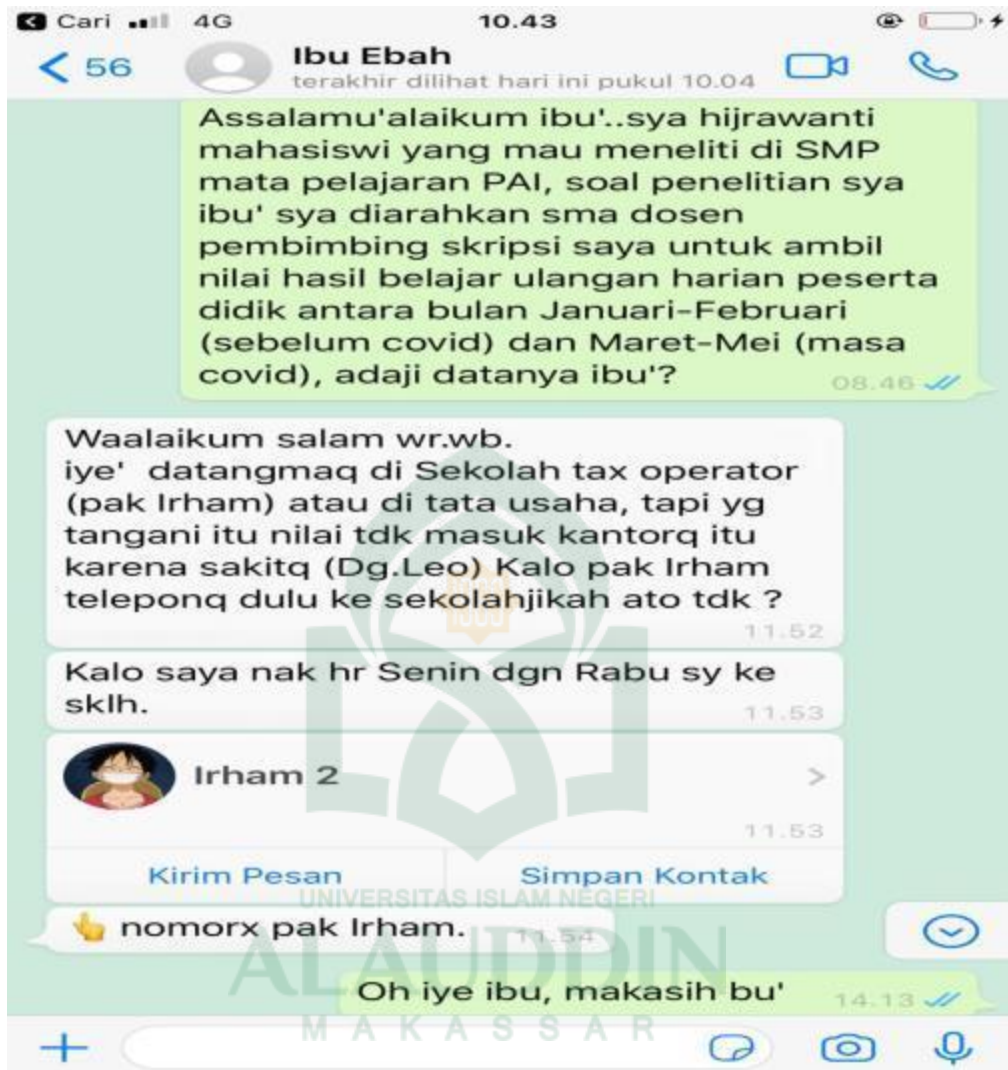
Cari 4G 10.43

< 56 Ibu Ebah
terakhir dilihat hari ini pukul 10.04

Assalamu'alaikum ibu'..sya hijrawanti mahasiswi yang mau meneliti di SMP mata pelajaran PAI, soal penelitian sya ibu' sya diarahkan sma dosen pembimbing skripsi saya untuk ambil nilai hasil belajar ulangan harian peserta didik antara bulan Januari-Februari (sebelum covid) dan Maret-Mei (masa covid), adaji datanya ibu'? 08.46

Waalaikum salam wr.wb.
iye' datangmaq di Sekolah tax operator (pak Irham) atau di tata usaha, tapi yg tangani itu nilai tdk masuk kantorq itu karena sakitq (Dg.Leo) Kalo pak Irham teleponq dulu ke sekolahjikah ato tdk ? 11.52

Kalo saya nak hr Senin dgn Rabu sy ke sklh. 11.53

Irham 2 11.53
Kirim Pesan Simpan Kontak

UNIVERSITAS ISLAM NEGERI

👆 nomorx pak Irham. 11.54

ALAUDDIN

Oh iye ibu, makasih bu' 14.13

MAKASSAR